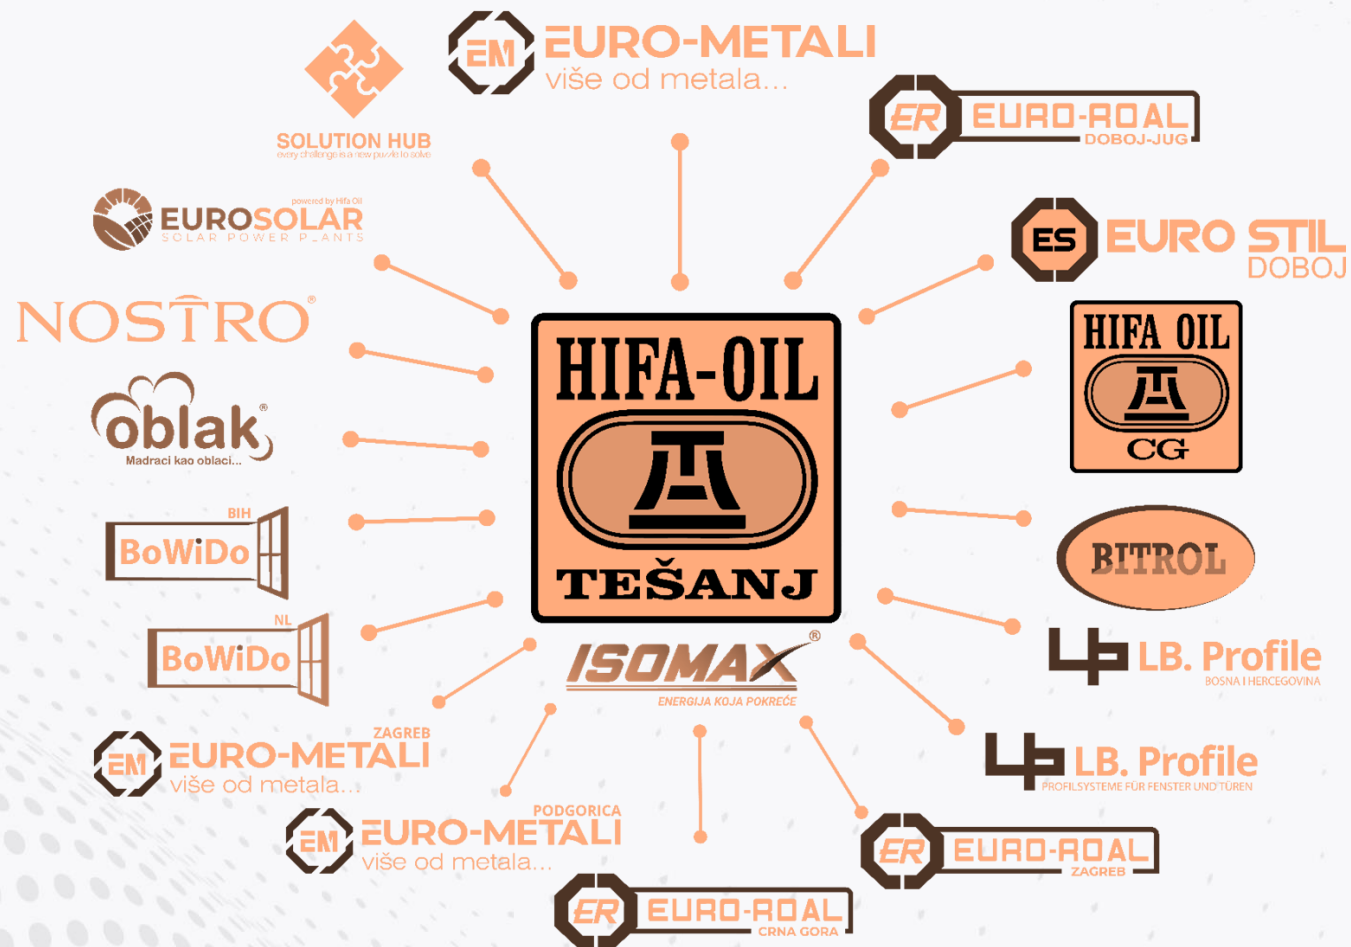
EM EURO-METALI
više od metala...

SOLUTION HUB
every challenge is a new puzzle to solve

ER EURO-ROAL
DOBOJ-JUG

powered by Hifa Oil
EUROSOLAR
SOLAR POWER PLANTS

ES EURO STIL
DOBOJ

NOSTRO®

HIFA-OIL
TEŠANJ

HIFA OIL
CG

oblak®
Madraci kao oblaci...

BIH
BoWiDo

BITROL

NL
BoWiDo

ISOMAX®
ENERGIJA KOJA POKREĆE

LB. Profile
BOSNA I HERCEGOVINA

ZAGREB
EM EURO-METALI
više od metala...

LB. Profile
PROFILSYSTEME FÜR FENSTER UND TÜREN

PODGORICA
EM EURO-METALI
više od metala...

ER EURO-ROAL
ZAGREB

ER EURO-ROAL
CRNA GORA